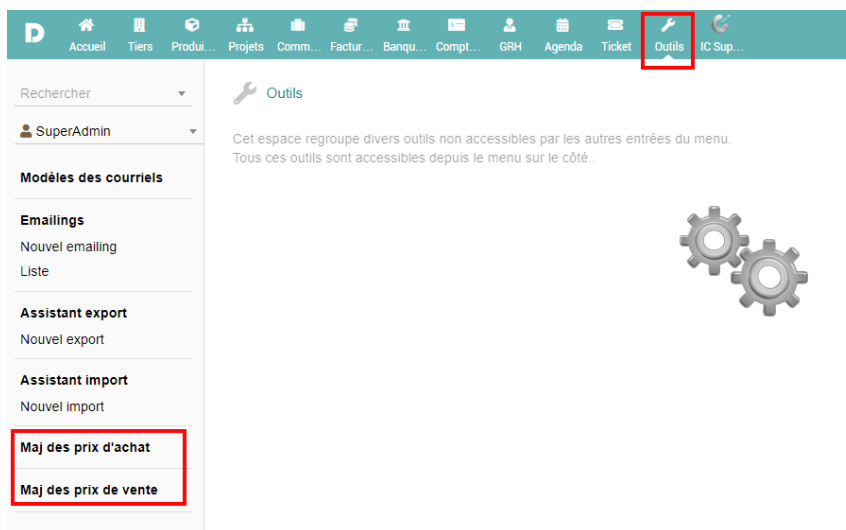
Accueil Tiers Produi… Projets Comm… Factur… Banqu… Compt… GRH Agenda Ticket Outils IC Sup…

Rechercher

SuperAdmin

Modèles des courriels

Emailings
Nouvel emailing
Liste

Assistant export
Nouvel export

Assistant import
Nouvel import

Maj des prix d'achat

Maj des prix de vente

Outils

Cet espace regroupe divers outils non accessibles par les autres entrées du menu.
Tous ces outils sont accessibles depuis le menu sur le côté..